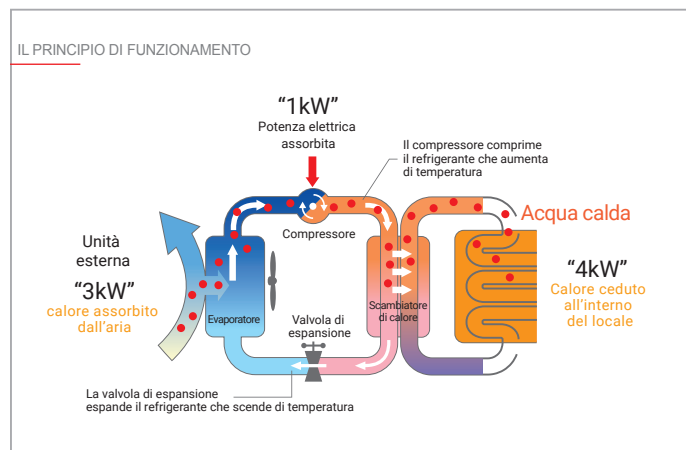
IL PRINCIPIO DI FUNZIONAMENTO

“1kW”
Potenza elettrica assorbita

Il compressore comprime il refrigerante che aumenta di temperatura

Acqua calda

Compressore

Unità esterna

“3kW”
calore assorbito dall’aria

Evaporatore

Valvola di espansione

Scambiatore di calore

“4kW”
Calore ceduto all’interno del locale

La valvola di espansione espande il refrigerante che scende di temperatura